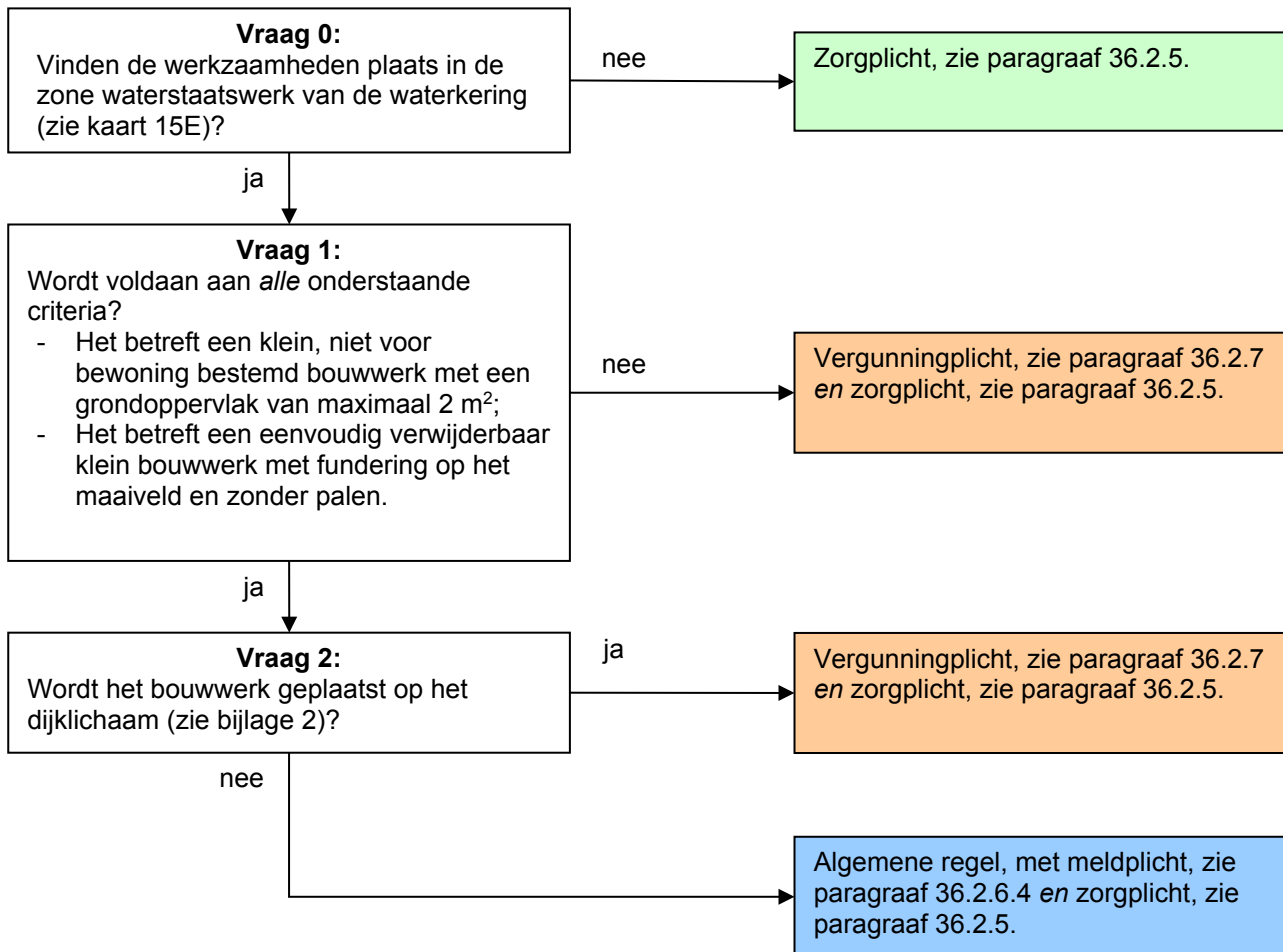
**Vraag 0:**
Vinden de werkzaamheden plaats in de zone waterstaatswerk van de waterkering (zie kaart 15E)?

nee

Zorgplicht, zie paragraaf 36.2.5.

ja

**Vraag 1:**
Wordt voldaan aan *alle* onderstaande criteria?
- Het betreft een klein, niet voor bewoning bestemd bouwwerk met een grondoppervlak van maximaal 2 m$^2$;
- Het betreft een eenvoudig verwijderbaar klein bouwwerk met fundering op het maaiveld en zonder palen.

nee

Vergunningplicht, zie paragraaf 36.2.7 *en* zorgplicht, zie paragraaf 36.2.5.

ja

**Vraag 2:**
Wordt het bouwwerk geplaatst op het dijklichaam (zie bijlage 2)?

ja

Vergunningplicht, zie paragraaf 36.2.7 *en* zorgplicht, zie paragraaf 36.2.5.

nee

Algemene regel, met meldplicht, zie paragraaf 36.2.6.4 *en* zorgplicht, zie paragraaf 36.2.5.